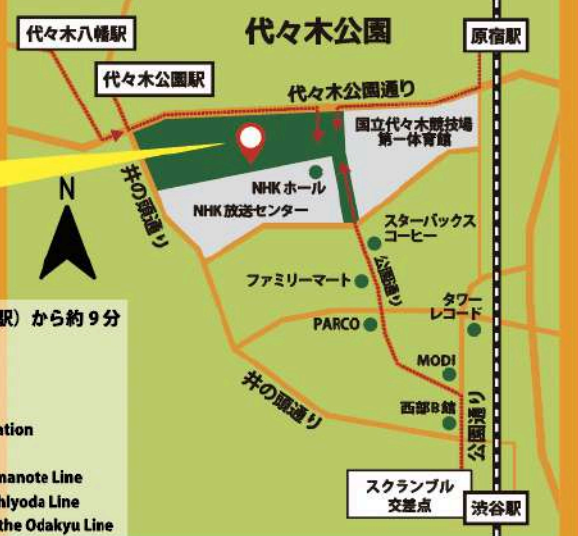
代々木八幡駅

代々木公園

原宿駅

代々木公園駅

代々木公園通り

国立代々木競技場
第一体育館

N

NHKホール

井の頭通り

NHK放送センター

スターバックス
コーヒー

ファミリーマート

公園通り

駅）から約９分

タワー
レコード

PARCO

MODI

井の頭通り

ation

西部B館

公園通り

manote Line

hiyoda Line

the Odakyu Line

スクランブル
交差点

渋谷駅